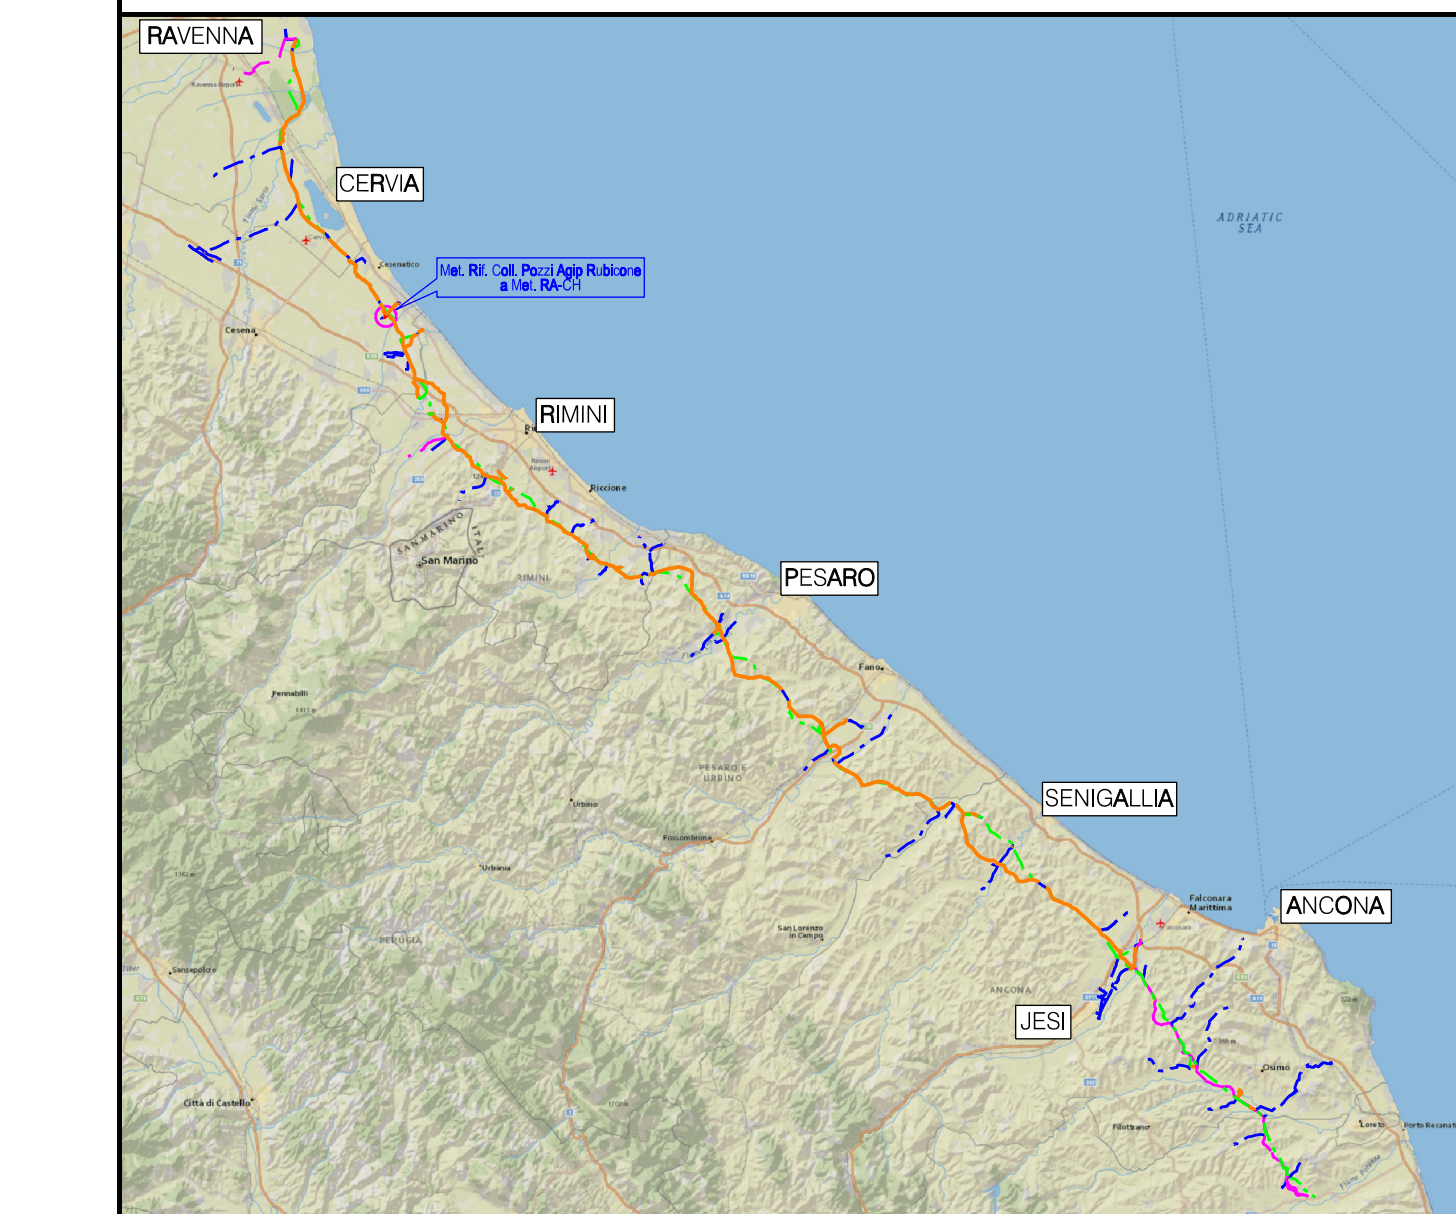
RAVENNA

Ravenna Airport

CERVIA

Fiume Savio

Cervia

Cesenatico

Met. Rif. Coll. Pozzi Agip Rubicone a Met. RA-CH

Cesena

RIMINI

Rimini Airport

Riccione

SAN MARINO

ITALY

San Marino

RIMINI

PESARO

Fano

Pennabilli

1415 m

PESARO E URBINO

Urbino

Fossombrone

SENIGALLIA

Urbania

1362 m

PERUGIA

San Lorenzo in Campo

Falconara Marittima

ANCONA

ANCONA

JESI

Sansepolcro

Osimo

Città di Castello

1702 m

Filottrano

Loreto

Porto Recanati

ADRIATIC SEA